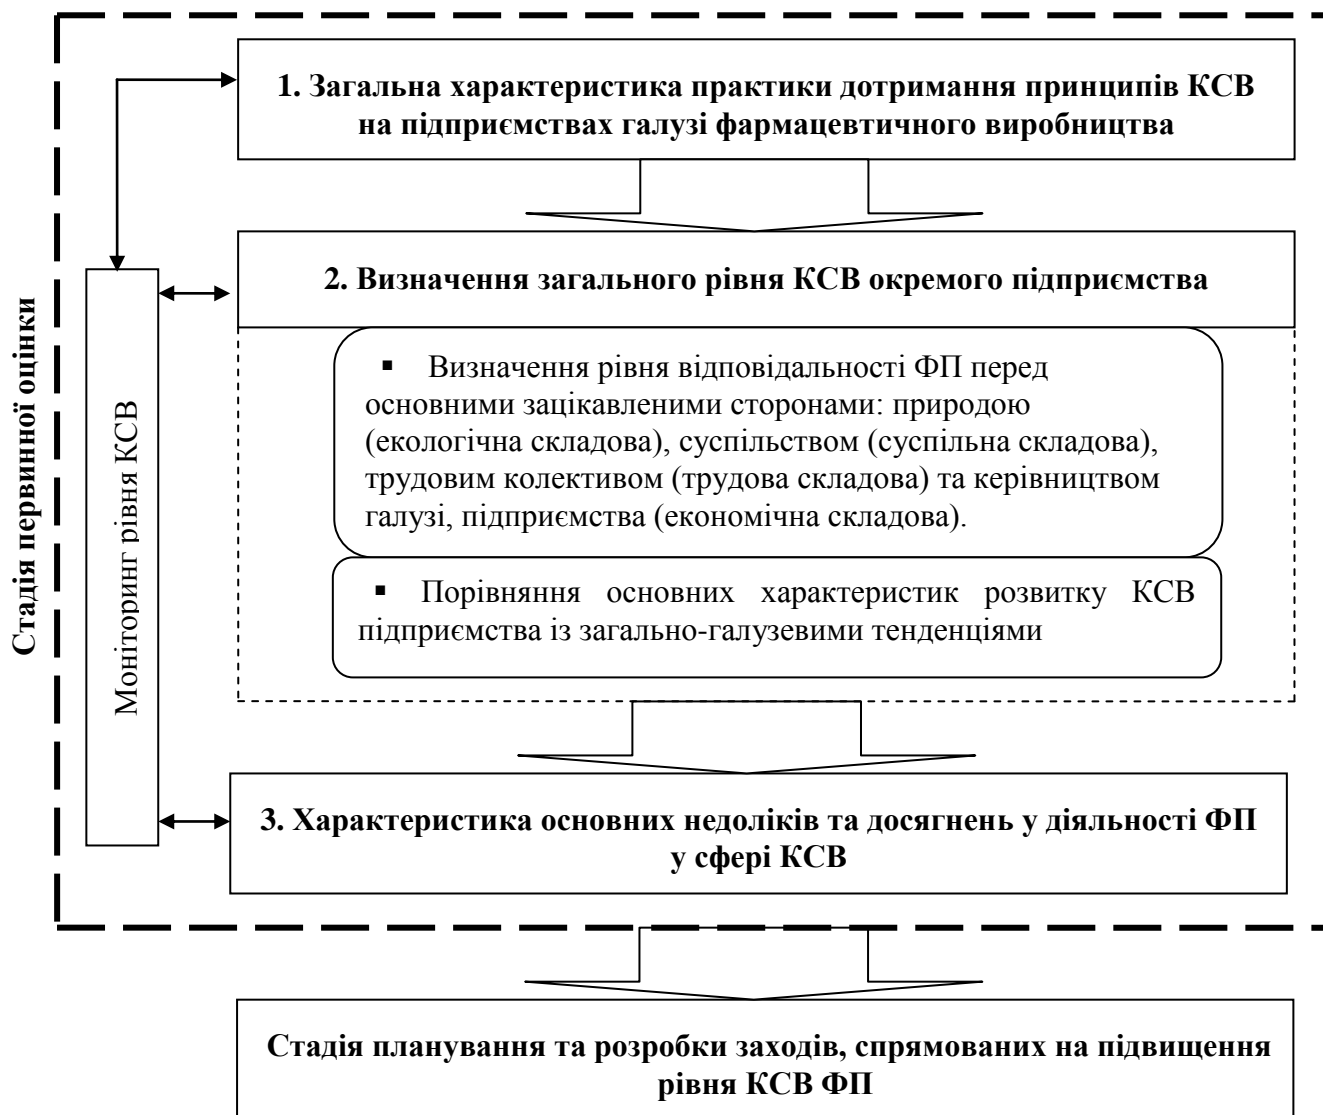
Стадія первинної оцінки

1. Загальна характеристика практики дотримання принципів КСВ на підприємствах галузі фармацевтичного виробництва

Моніторинг рівня КСВ

2. Визначення загального рівня КСВ окремого підприємства

▪ Визначення рівня відповідальності ФП перед основними зацікавленими сторонами: природою (екологічна складова), суспільством (суспільна складова), трудовим колективом (трудова складова) та керівництвом галузі, підприємства (економічна складова).

▪ Порівняння основних характеристик розвитку КСВ підприємства із загально-галузевими тенденціями

3. Характеристика основних недоліків та досягнень у діяльності ФП у сфері КСВ

Стадія планування та розробки заходів, спрямованих на підвищення рівня КСВ ФП